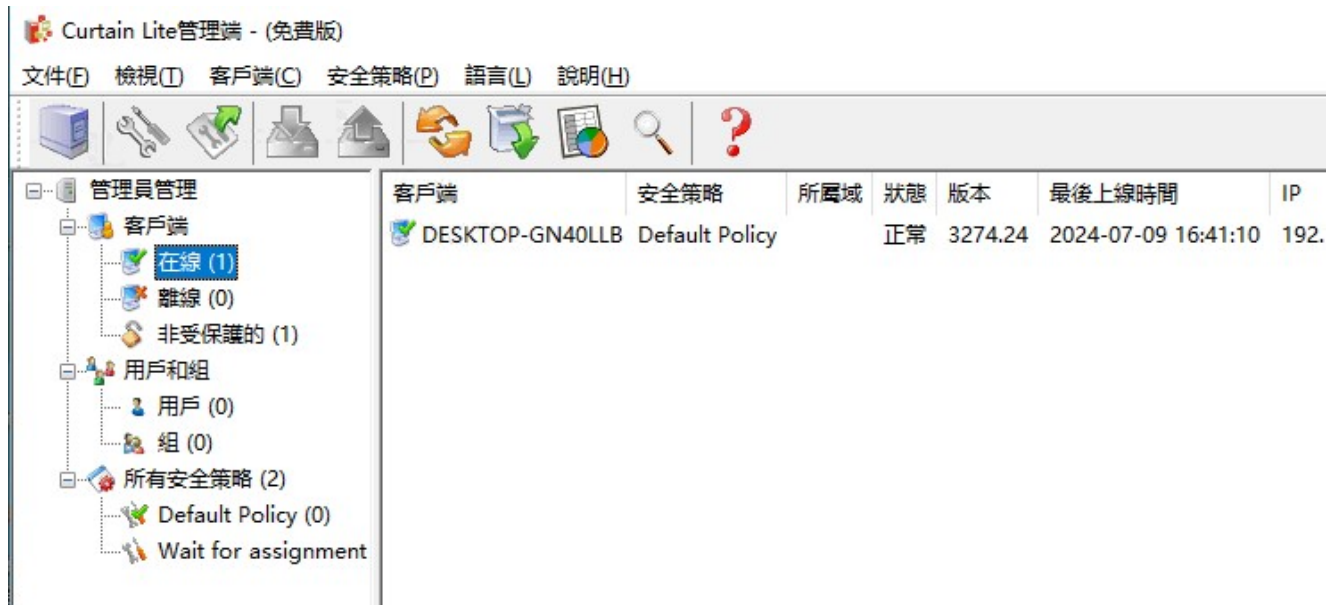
Curtain Lite管理端 - (免費版)

文件(F) 檢視(T) 客戶端(C) 安全策略(P) 語言(L) 說明(H)

管理員管理
客戶端
在線 (1)
離線 (0)
非受保護的 (1)
用戶和組
用戶 (0)
組 (0)
所有安全策略 (2)
Default Policy (0)
Wait for assignment

| 客戶端 | 安全策略 | 所屬域 | 狀態 | 版本 | 最後上線時間 | IP |
|---|---|---|---|---|---|---|
| DESKTOP-GN40LLB | Default Policy | | 正常 | 3274.24 | 2024-07-09 16:41:10 | 192. |